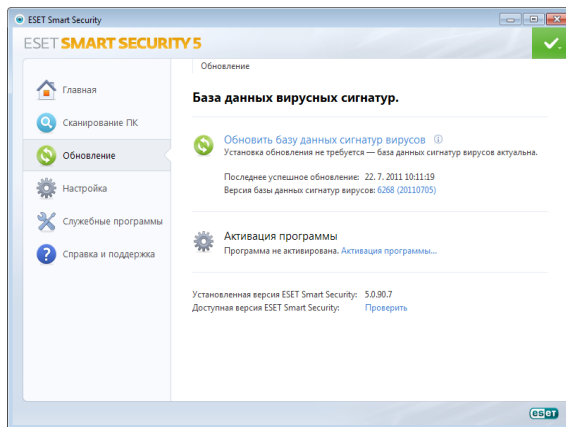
ESET Smart Security

ESET SMART SECURITY 5

Главная
Сканирование ПК
Обновление
Настройка
Служебные программы
Справка и поддержка

Обновление

База данных вирусных сигнатур.

Обновить базу данных сигнатур вирусов ⓘ
Установка обновления не требуется — база данных сигнатур вирусов актуальна.

Последнее успешное обновление: 22. 7. 2011 10:11:19
Версия базы данных сигнатур вирусов: 6268 (20110705)

Активация программы
Программа не активирована. Активация программы...

Установленная версия ESET Smart Security: 5.0.90.7
Доступная версия ESET Smart Security: Проверить

ESET